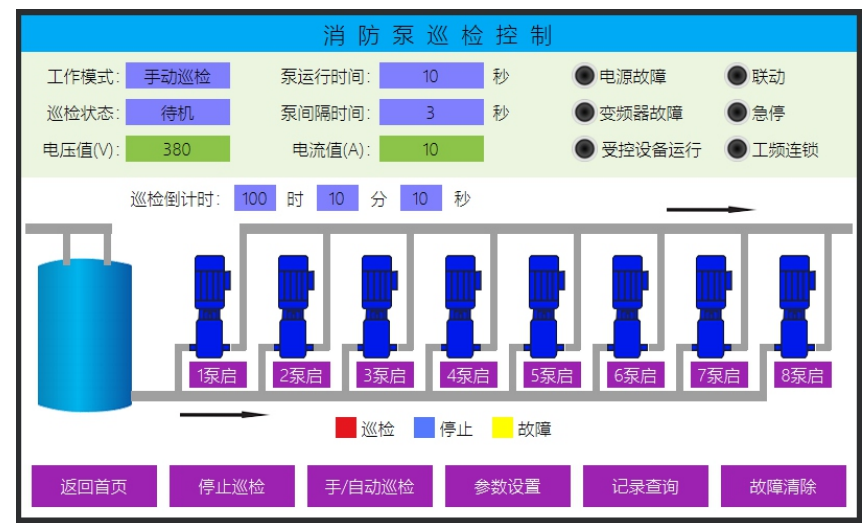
消防泵巡检控制

工作模式: 手动巡检
泵运行时间: 10 秒
电源故障
联动

巡检状态: 待机
泵间隔时间: 3 秒
变频器故障
急停

电压值(V): 380
电流值(A): 10
受控设备运行
工频连锁

巡检倒计时: 100 时 10 分 10 秒

1泵启 2泵启 3泵启 4泵启 5泵启 6泵启 7泵启 8泵启

巡检 停止 故障

返回首页 停止巡检 手/自动巡检 参数设置 记录查询 故障清除